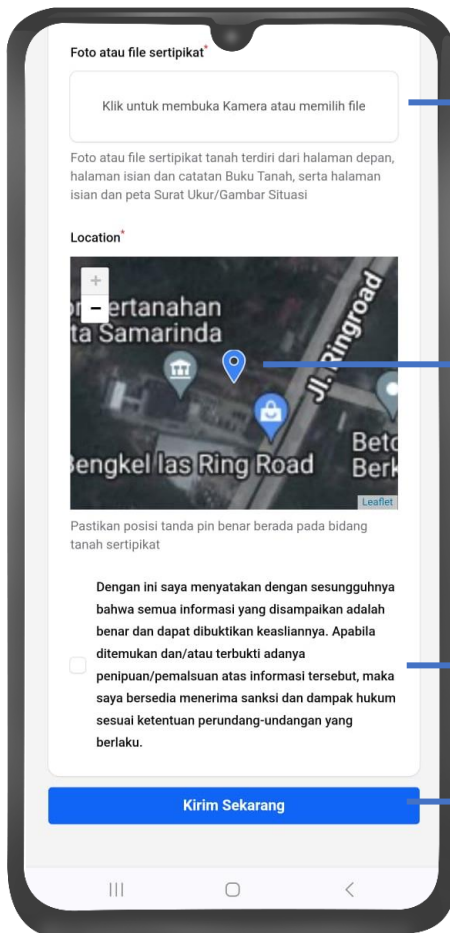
Foto atau file sertipikat*

Klik untuk membuka Kamera atau memilih file

Foto atau file sertipikat tanah terdiri dari halaman depan, halaman isian dan catatan Buku Tanah, serta halaman isian dan peta Surat Ukur/Gambar Situasi

Location*

+
−
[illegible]ertanahan
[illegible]ta Samarinda
Jl. Ringroad
Bengkel las Ring Road
Beto
Berk
Leaflet

Pastikan posisi tanda pin benar berada pada bidang tanah sertipikat

Dengan ini saya menyatakan dengan sesungguhnya bahwa semua informasi yang disampaikan adalah benar dan dapat dibuktikan keasliannya. Apabila ditemukan dan/atau terbukti adanya penipuan/pemalsuan atas informasi tersebut, maka saya bersedia menerima sanksi dan dampak hukum sesuai ketentuan perundang-undangan yang berlaku.

Kirim Sekarang